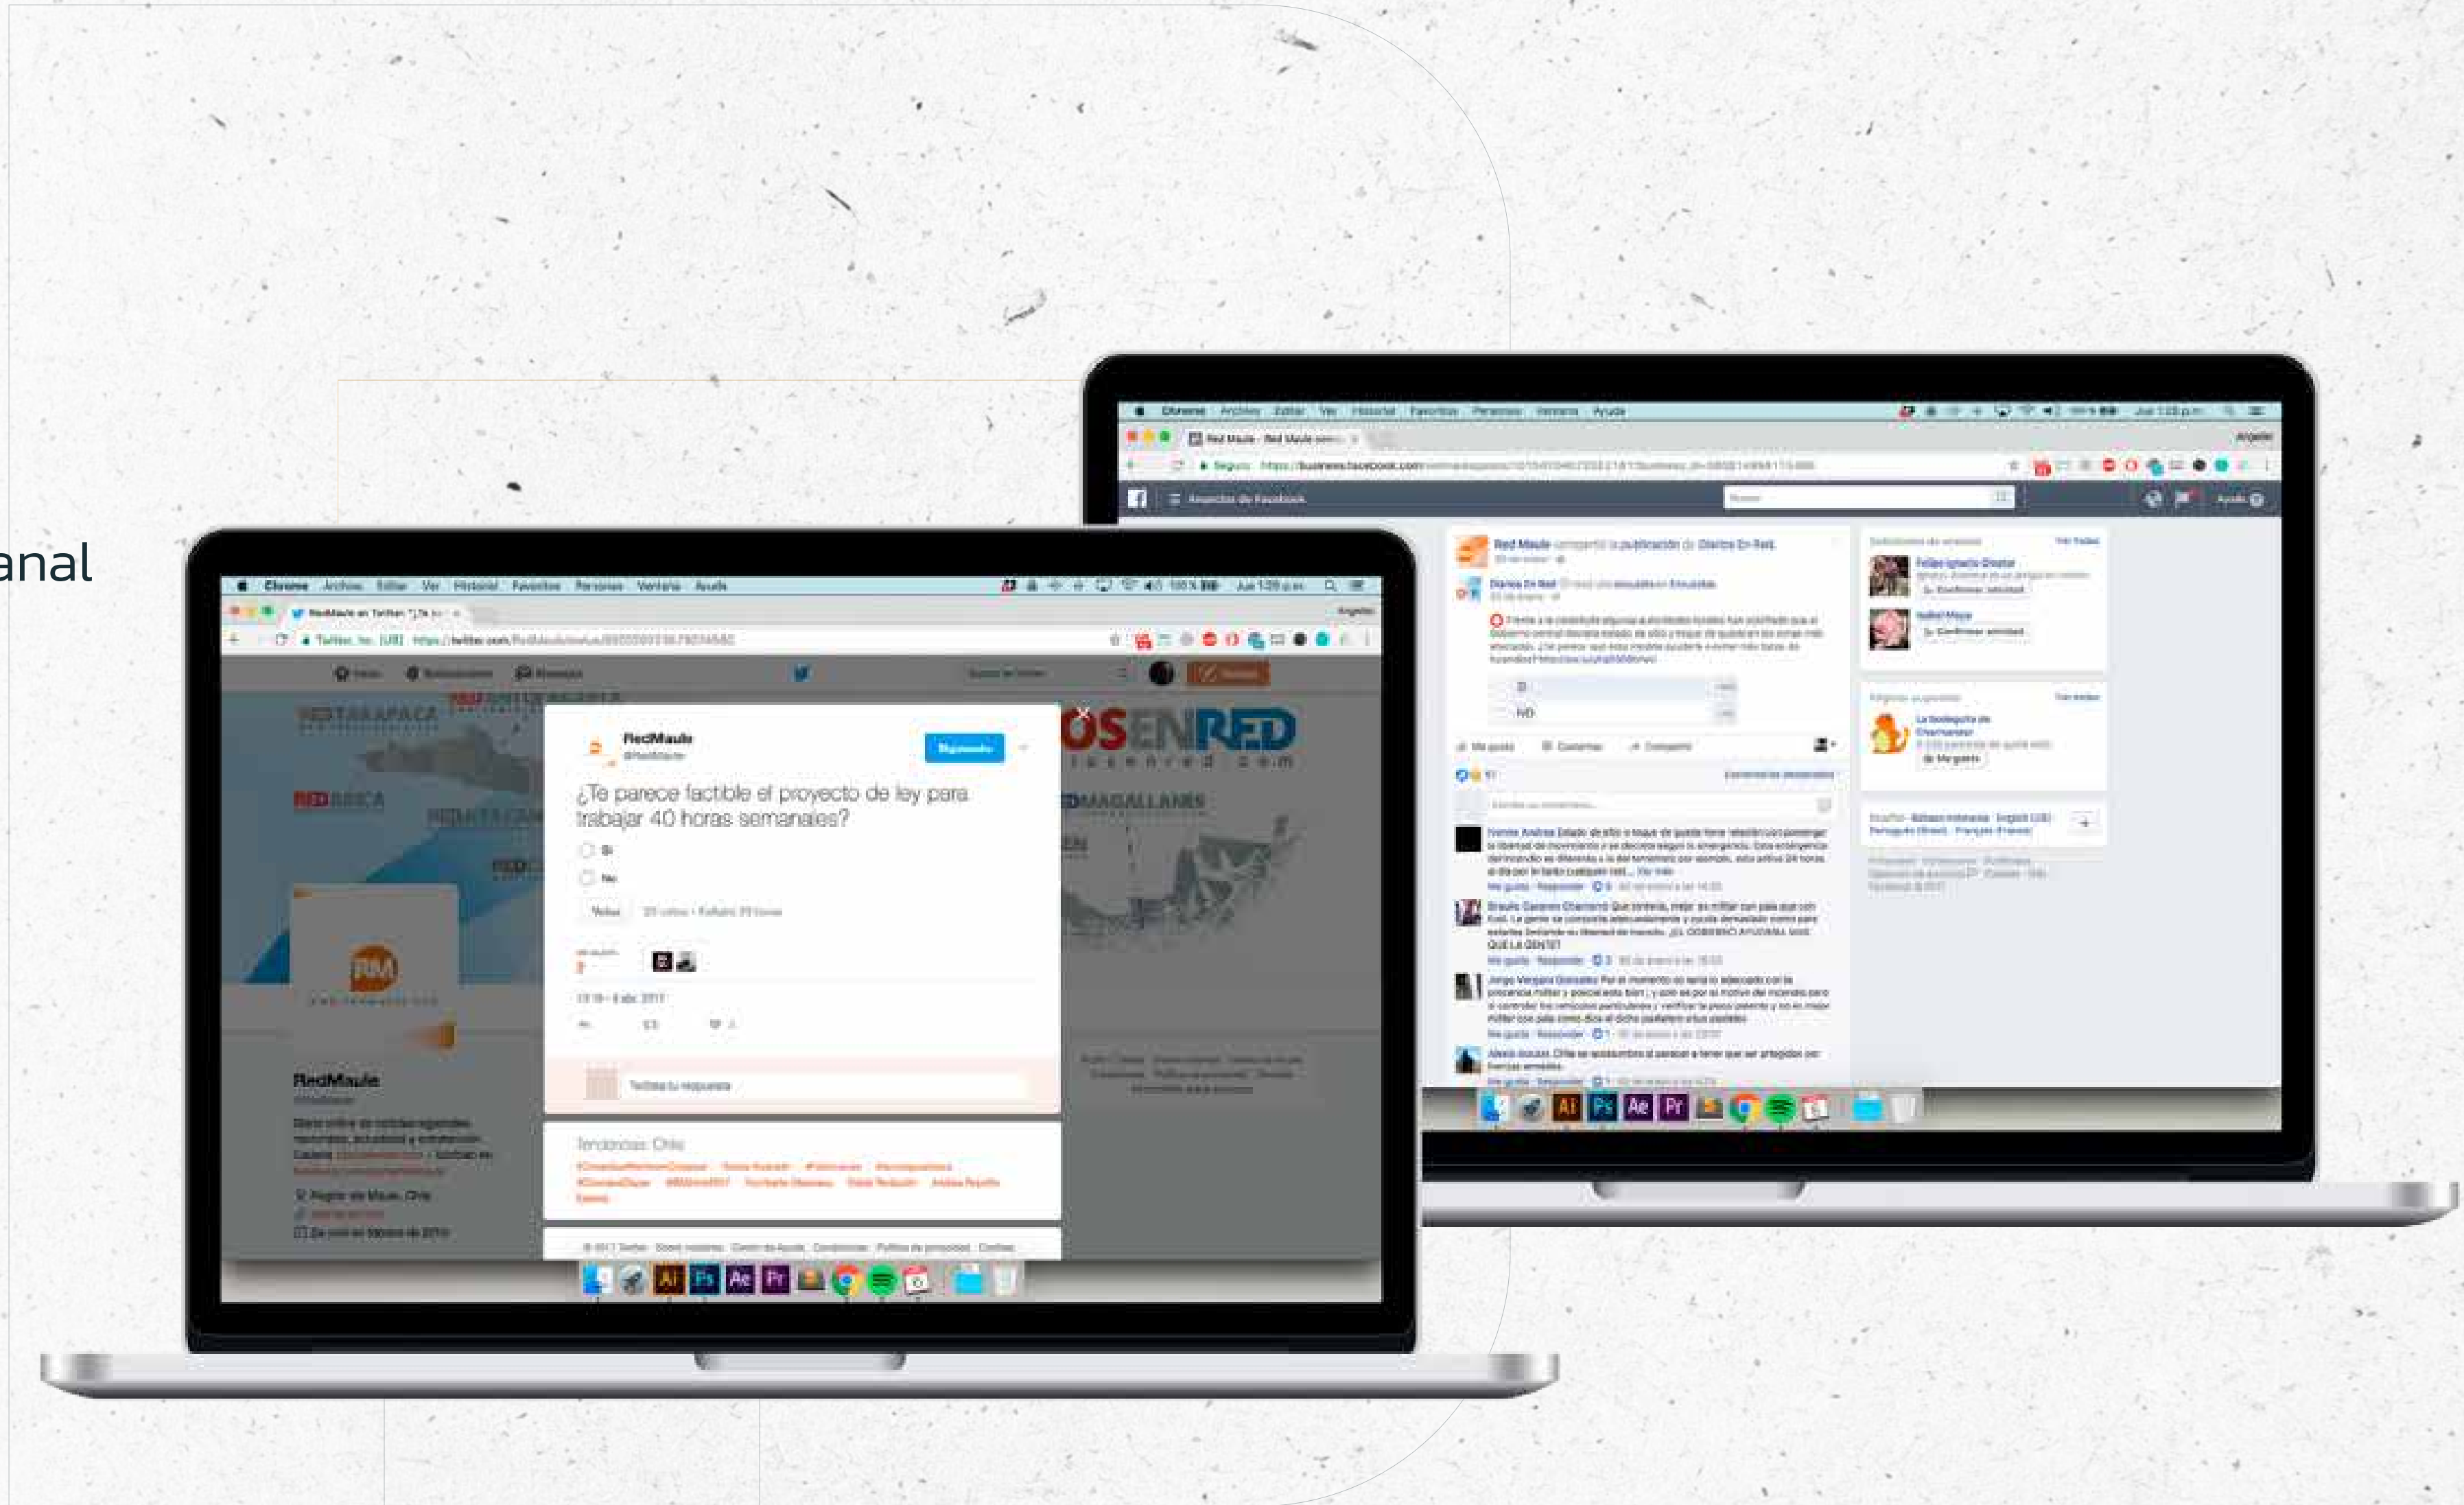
anal

Chrome Archivo Editar Ver Historial Favoritos Personas Ventana Ayuda

RedMaule
@RedMaule

Siguiendo

¿Te parece factible el proyecto de ley para trabajar 40 horas semanales?

Sí

No

Votar

Twittea tu respuesta

Tendencias: Chile

RedMaule

REDTARAPACA

RED

DIARIOSENRED

MAGALLANES

Chrome Archivo Editar Ver Historial Favoritos Personas Ventana Ayuda

Red Maule

Anuncios de Facebook

Red Maule compartió la publicación de Diarios En Red.

Diarios En Red

Sí

NO

Me gusta Comentar Compartir